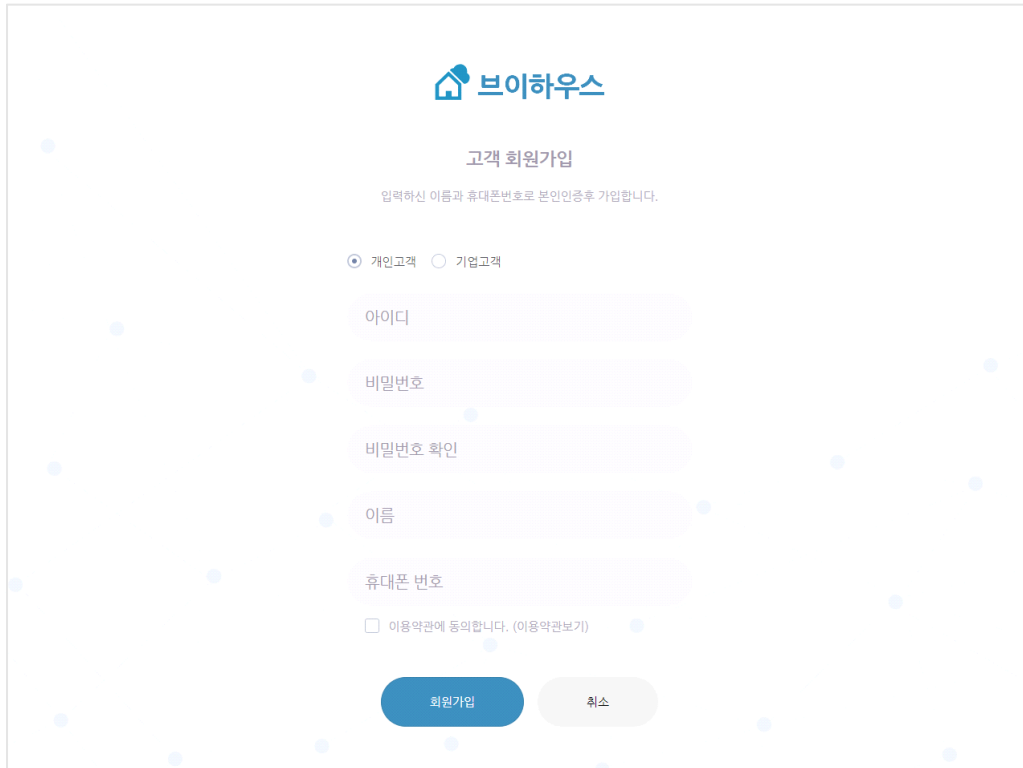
브이하우스

고객 회원가입

입력하신 이름과 휴대폰번호로 본인인증후 가입합니다.

개인고객 기업고객

아이디

비밀번호

비밀번호 확인

이름

휴대폰 번호

이용약관에 동의합니다. (이용약관보기)

회원가입 취소